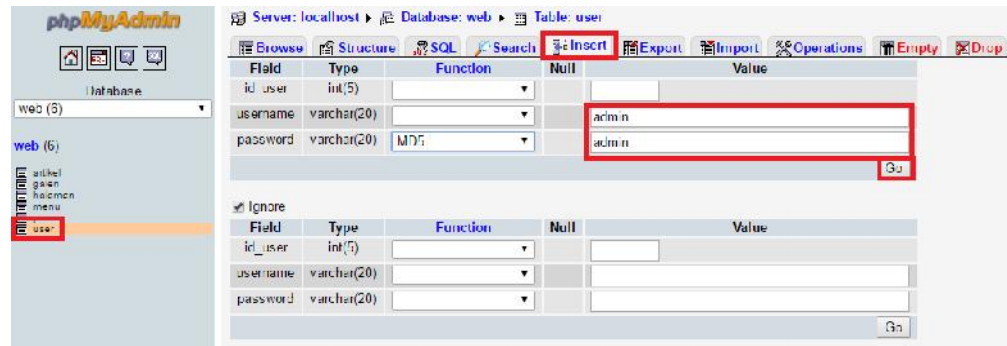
phpMyAdmin

Database
web (6)

web (6)

artikel
galeri
halaman
menu
user

Server: localhost ▸ Database: web ▸ Table: user

Browse | Structure | SQL | Search | Insert | Export | Import | Operations | Empty | Drop

| Field | Type | Function | Null | Value |
|---|---|---|---|---|
| id_user | int(5) | | | |
| username | varchar(20) | | | admin |
| password | varchar(20) | MD5 | | admin |

Go

Ignore

| Field | Type | Function | Null | Value |
|---|---|---|---|---|
| id_user | int(5) | | | |
| username | varchar(20) | | | |
| password | varchar(20) | | | |

Go